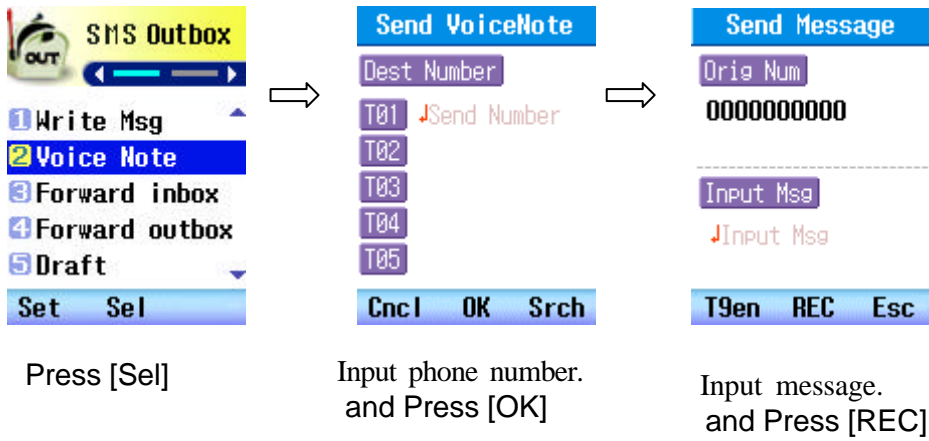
OUT SMS Outbox

1 Write Msg
2 Voice Note
3 Forward inbox
4 Forward outbox
5 Draft

Set Sel

Press [Sel]

Send VoiceNote

Dest Number

T01 Send Number
T02
T03
T04
T05

Cncl OK Srch

Input phone number. and Press [OK]

Send Message

Orig Num
0000000000

Input Msg
Input Msg

T9en REC Esc

Input message. and Press [REC]